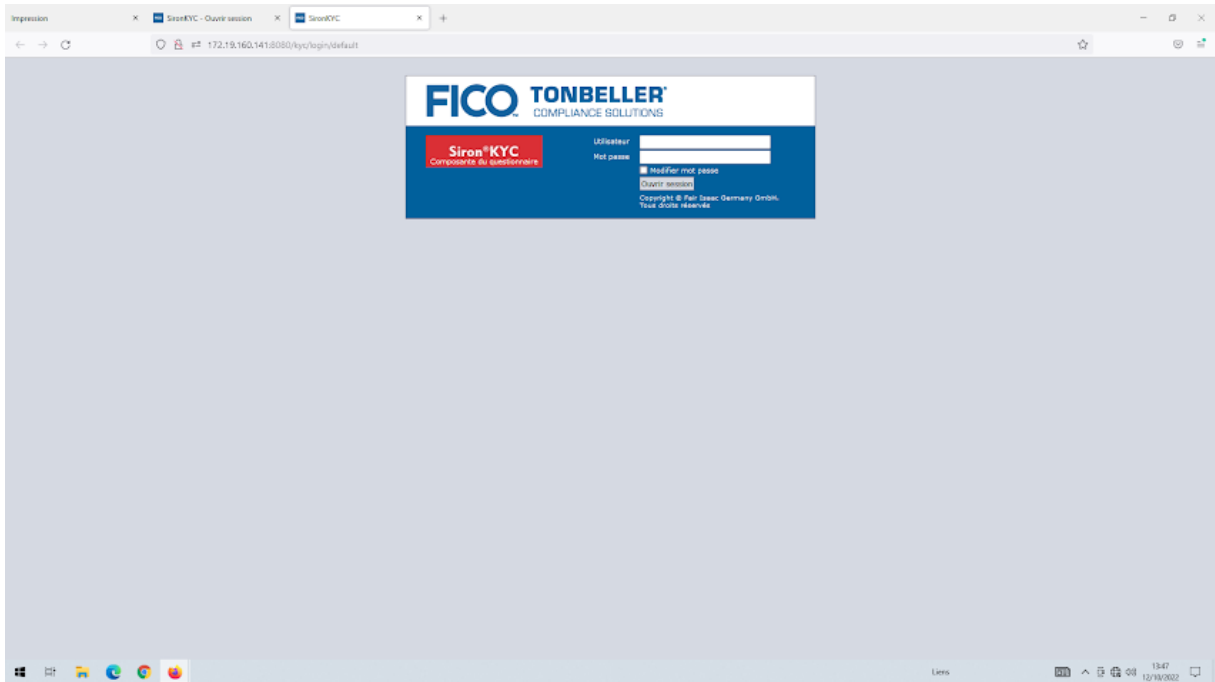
Impression
SironKYC - Ouvrir session
SironKYC
172.19.160.141:8080/kyc/login/default

FICO TONBELLER®
COMPLIANCE SOLUTIONS

Siron®KYC
Composante du questionnaire

Utilisateur
Mot passe
Modifier mot passe
Ouvrir session
Copyright © Fair Isaac Germany GmbH.
Tous droits réservés

Liens
13:47
12/10/2022